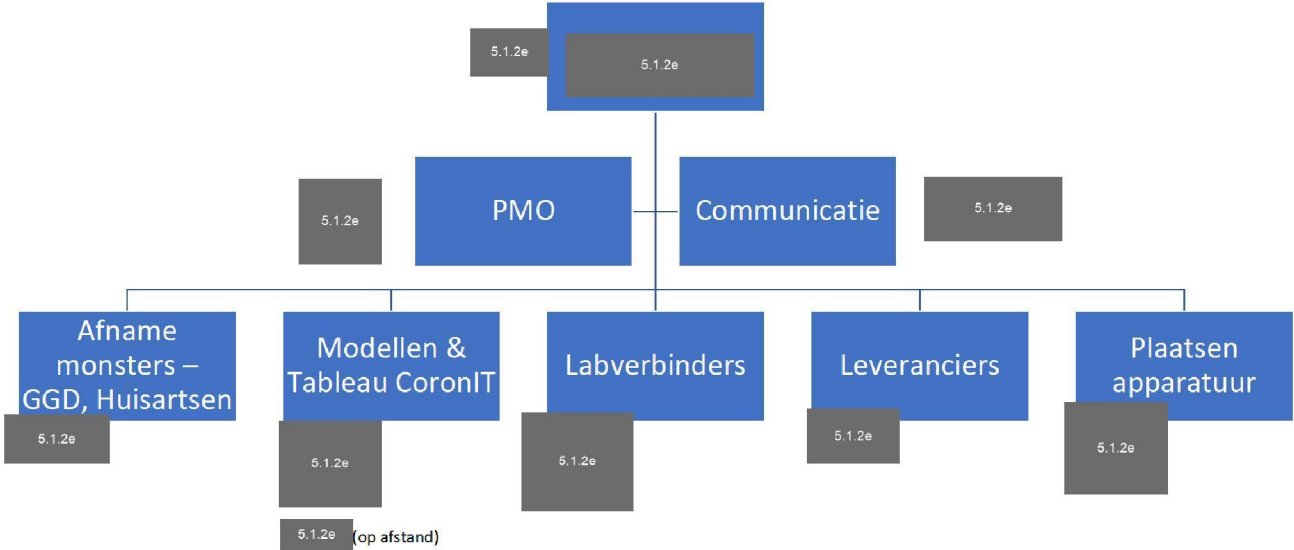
5.1.2e

5.1.2e

5.1.2e

PMO

Communicatie

5.1.2e

Afname monsters – GGD, Huisartsen

5.1.2e

Modellen & Tableau CoronIT

5.1.2e

5.1.2e (op afstand)

Labverbinders

5.1.2e

Leveranciers

5.1.2e

Plaatsen apparatuur

5.1.2e